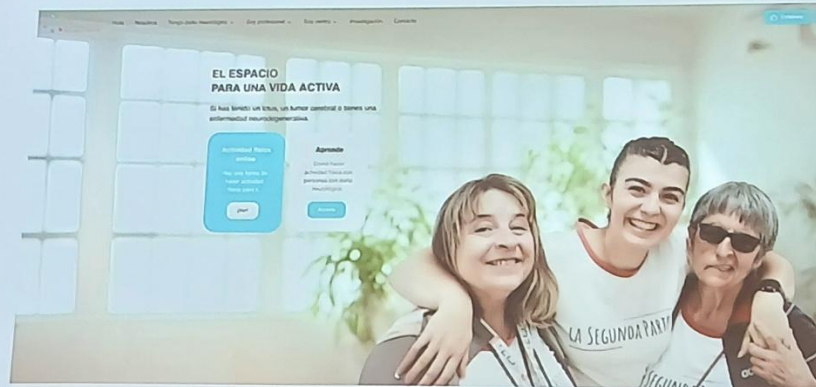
Inicio Nosotros Tengo daño neurológico Soy profesional Soy centro Investigación Contacto

Contacto

EL ESPACIO
PARA UNA VIDA ACTIVA

Si has tenido un ictus, un tumor cerebral o tienes una enfermedad neurodegenerativa.

Actividad física online

Hay una forma de hacer actividad física para ti

¡Ven!

Aprende

Cómo hacer actividad física con personas con daño neurológico

Accede

LA SEGUNDA PARTE

SEGUNDA